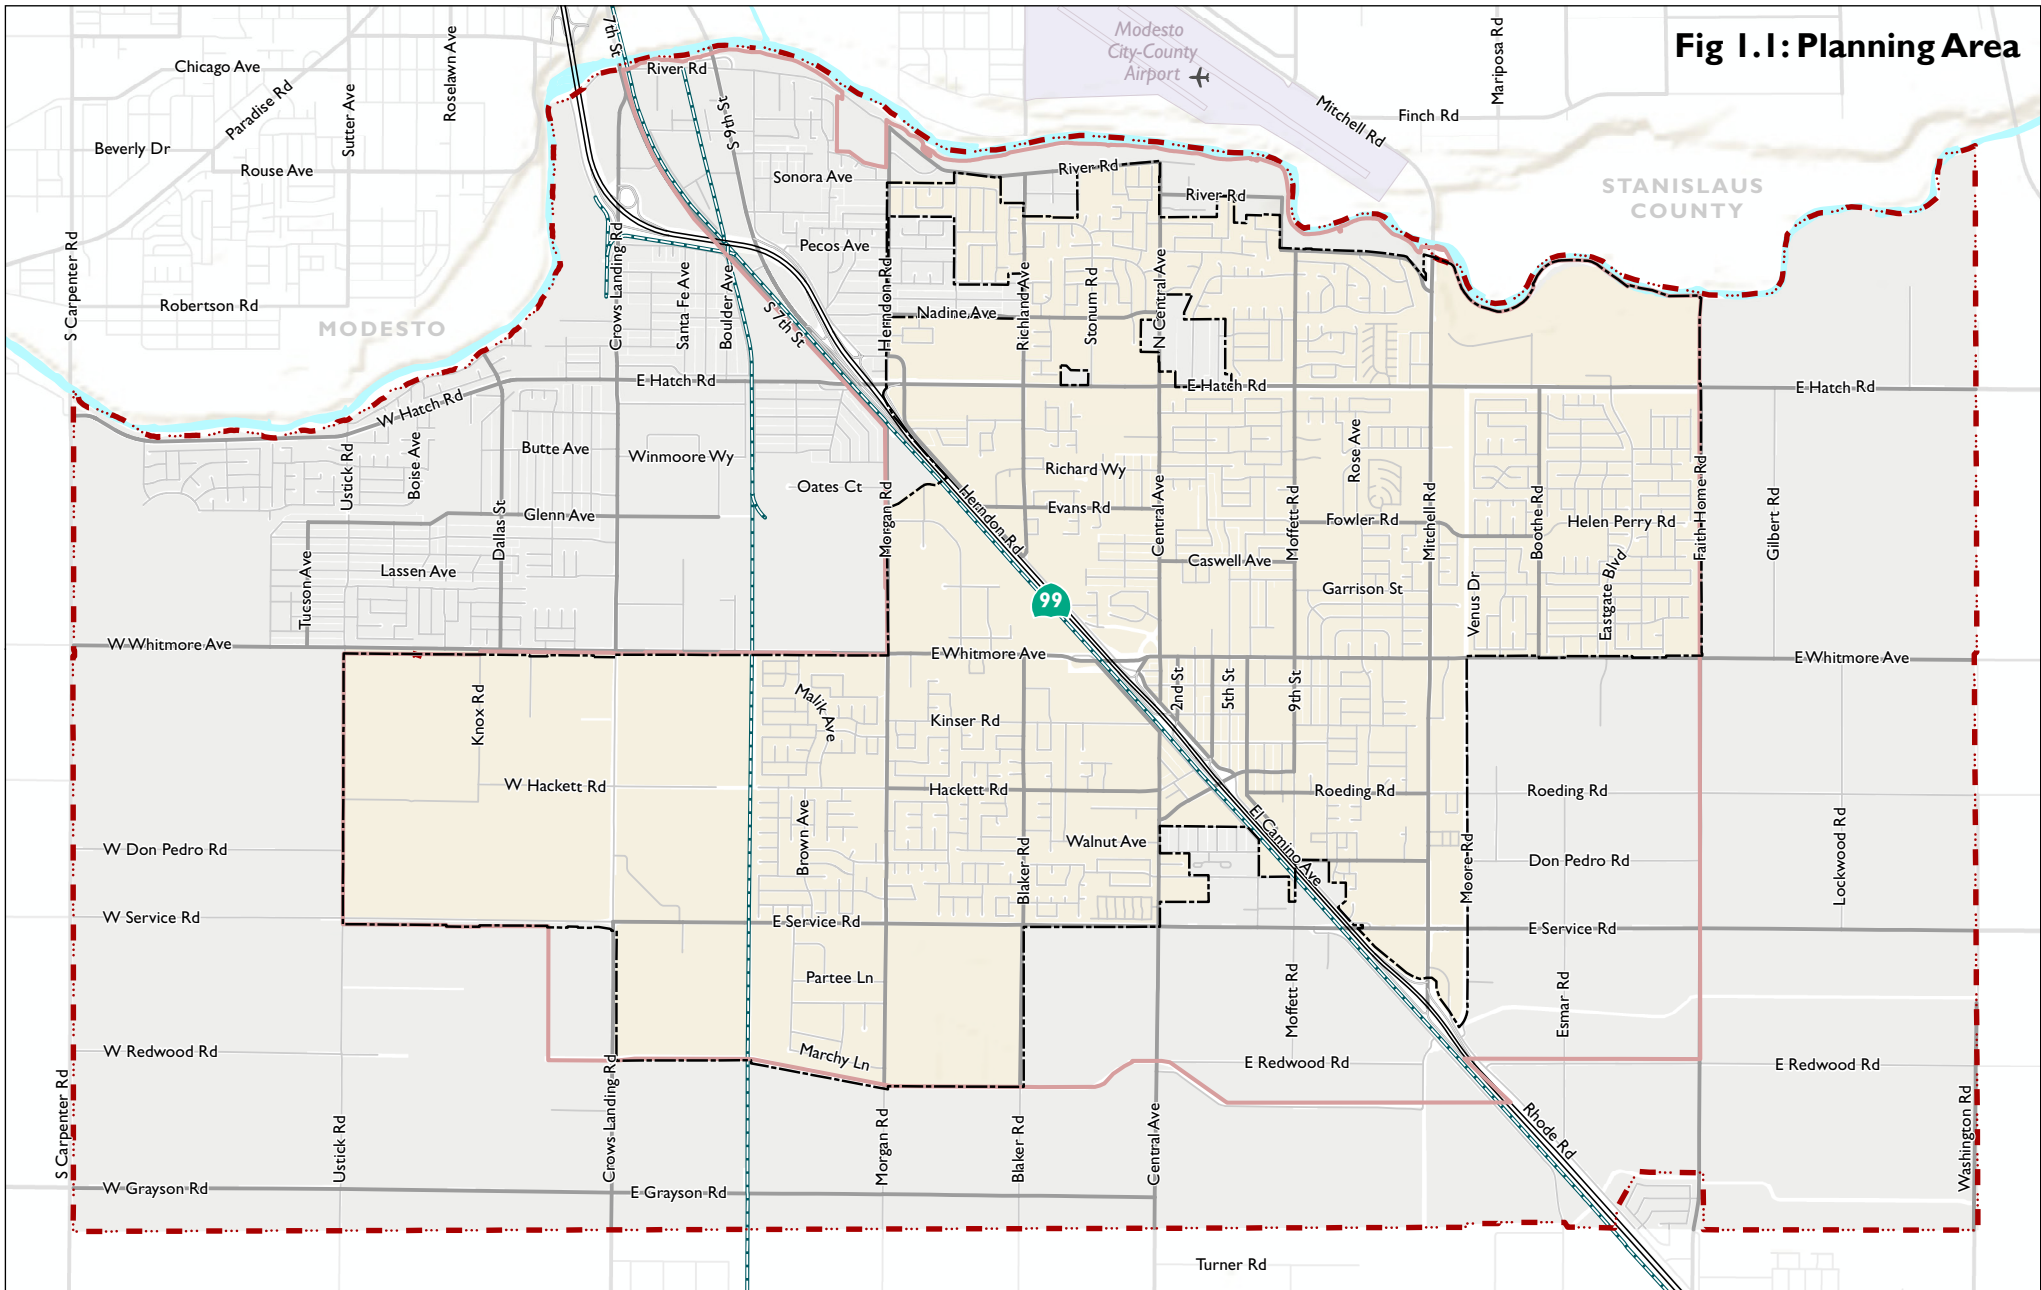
Fig 1.1: Planning Area

Modesto City-County Airport

Chicago Ave
Paradise Rd
Beverly Dr
Rouse Ave
Sutter Ave
Roselawn Ave
7th St
River Rd
9th St
Mitchell Rd
Finch Rd
Mariposa Rd
S Carpenter Rd
Robertson Rd
MODESTO
Sonora Ave
River Rd
River Rd
STANISLAUS COUNTY
Pecos Ave
Crows Landing Rd
Santa Fe Ave
Boulder Ave
S 7th St
Herndon Rd
Nadine Ave
Richland Ave
Stonum Rd
N Central Ave
E Hatch Rd
E Hatch Rd
E Hatch Rd
W Hatch Rd
Butte Ave
Winmoore Wy
Oates Ct
Richard Wy
Rose Ave
Ustick Rd
Boise Ave
Dallas St
Glenn Ave
Evans Rd
Morgan Rd
Herndon Rd
Central Ave
Moffett Rd
Fowler Rd
Mitchell Rd
Boothe Rd
Helen Perry Rd
Faith Home Rd
Gilbert Rd
Tucson Ave
Lassen Ave
Caswell Ave
Garrison St
Eastgate Blvd
Venus Dr
99
W Whitmore Ave
E Whitmore Ave
E Whitmore Ave
Knox Rd
Malik Ave
2nd St
5th St
9th St
Kinser Rd
W Hackett Rd
Hackett Rd
Roeding Rd
Roeding Rd
Brown Ave
El Camino Ave
W Don Pedro Rd
Walnut Ave
Blaker Rd
Moore Rd
Don Pedro Rd
Lockwood Rd
W Service Rd
E Service Rd
E Service Rd
Partee Ln
Moffett Rd
Esmar Rd
W Redwood Rd
Marchy Ln
E Redwood Rd
E Redwood Rd
S Carpenter Rd
Crows Landing Rd
Ustick Rd
Morgan Rd
Blaker Rd
Central Ave
Rhode Rd
Washington Rd
W Grayson Rd
E Grayson Rd
Turner Rd